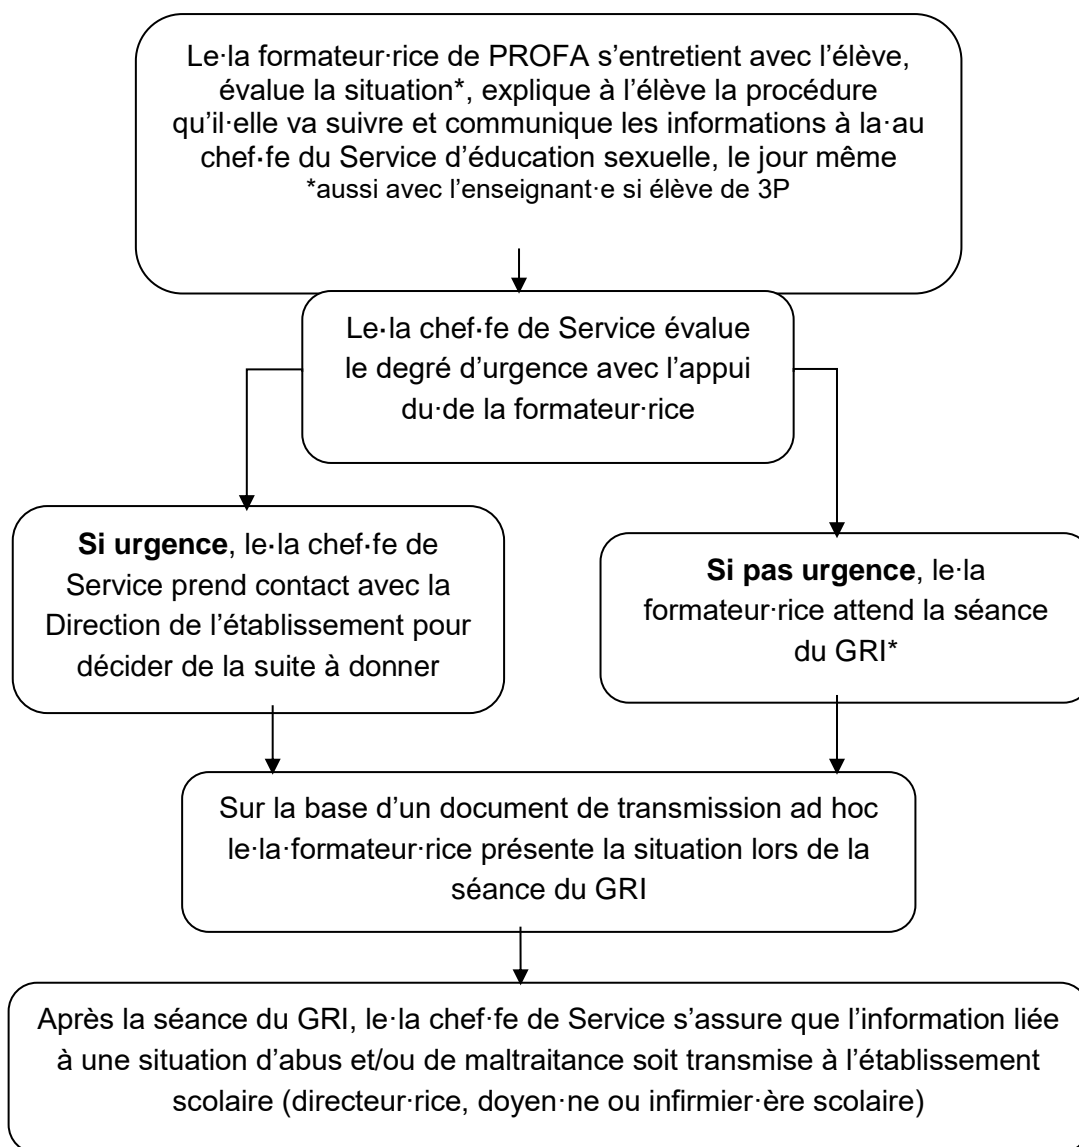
Le·la formateur·rice de PROFA s'entretient avec l'élève, évalue la situation*, explique à l'élève la procédure qu'il·elle va suivre et communique les informations à la·au chef·fe du Service d'éducation sexuelle, le jour même
*aussi avec l'enseignant·e si élève de 3P

Le·la chef·fe de Service évalue le degré d'urgence avec l'appui du·de la formateur·rice

**Si urgence**, le·la chef·fe de Service prend contact avec la Direction de l'établissement pour décider de la suite à donner

**Si pas urgence**, le·la formateur·rice attend la séance du GRI*

Sur la base d'un document de transmission ad hoc le·la·formateur·rice présente la situation lors de la séance du GRI

Après la séance du GRI, le·la chef·fe de Service s'assure que l'information liée à une situation d'abus et/ou de maltraitance soit transmise à l'établissement scolaire (directeur·rice, doyen·ne ou infirmier·ère scolaire)